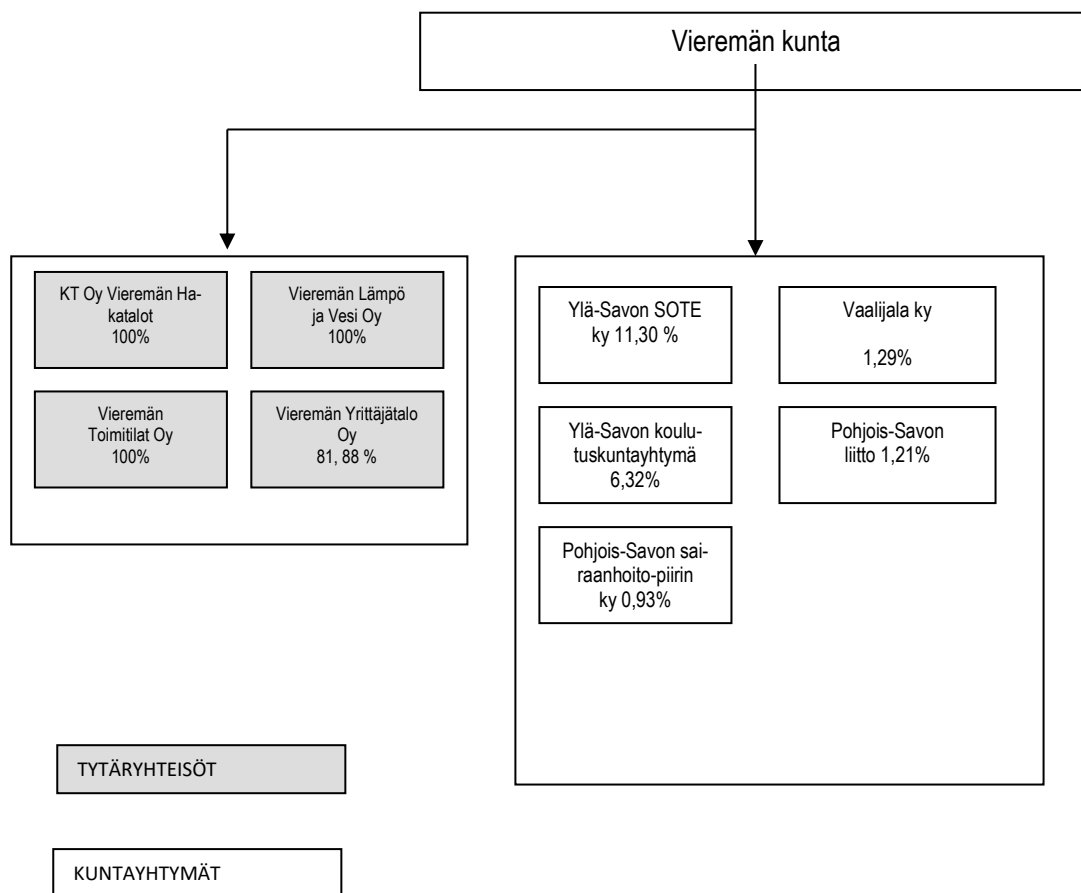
Vieremän kunta

KT Oy Vieremän Hakatalot
100%

Vieremän Lämpö ja Vesi Oy
100%

Vieremän Toimitilat Oy
100%

Vieremän Yrittäjätalo Oy
81, 88 %

Ylä-Savon SOTE ky 11,30 %

Vaalijala ky

1,29%

Ylä-Savon koulutuskuntayhtymä
6,32%

Pohjois-Savon liitto 1,21%

Pohjois-Savon sairaanhoito-piirin ky 0,93%

TYTÄRYHTEISÖT

KUNTAYHTYMÄT